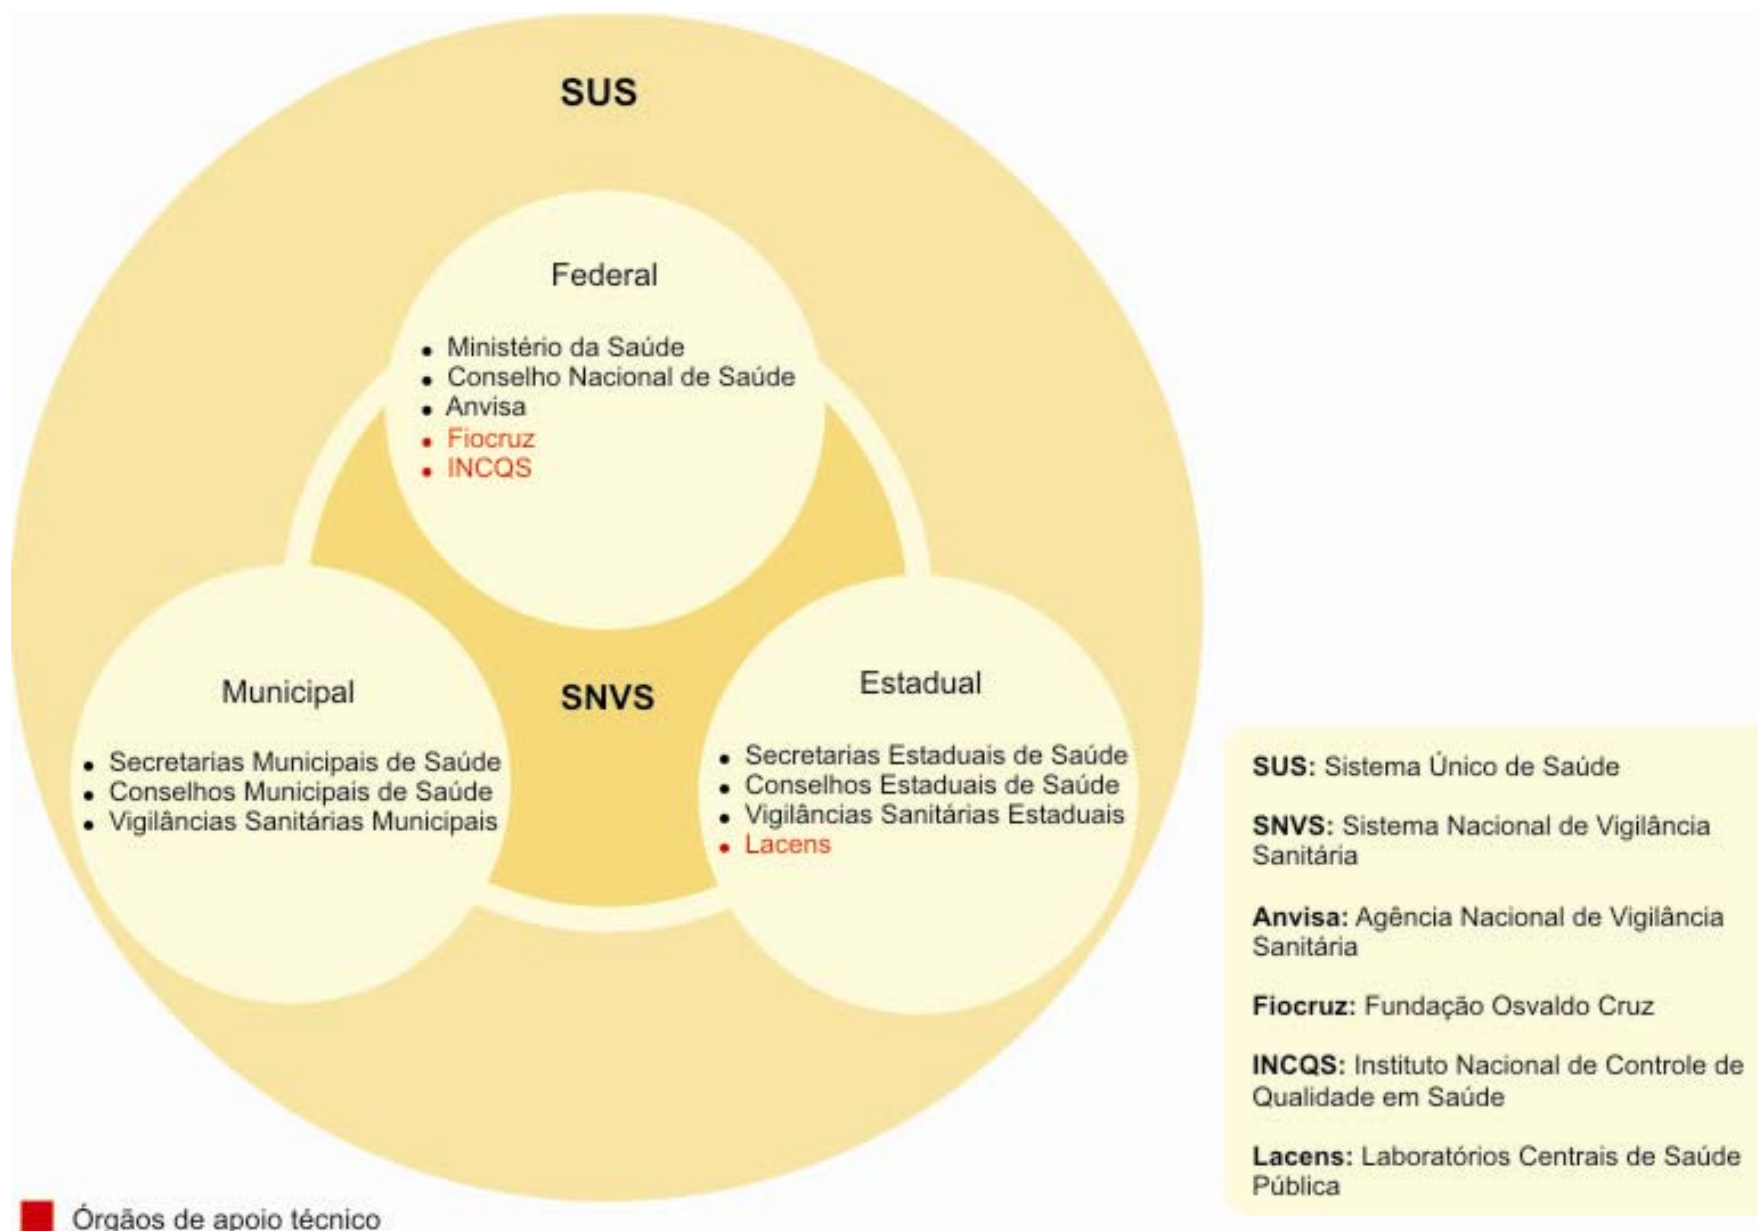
SUS

Federal

- Ministério da Saúde
- Conselho Nacional de Saúde
- Anvisa
- Fiocruz
- INCQS

Municipal

- Secretarias Municipais de Saúde
- Conselhos Municipais de Saúde
- Vigilâncias Sanitárias Municipais

SNVS

Estadual

- Secretarias Estaduais de Saúde
- Conselhos Estaduais de Saúde
- Vigilâncias Sanitárias Estaduais
- Lacens

SUS: Sistema Único de Saúde

SNVS: Sistema Nacional de Vigilância Sanitária

Anvisa: Agência Nacional de Vigilância Sanitária

Fiocruz: Fundação Osvaldo Cruz

INCQS: Instituto Nacional de Controle de Qualidade em Saúde

Lacens: Laboratórios Centrais de Saúde Pública

Órgãos de apoio técnico